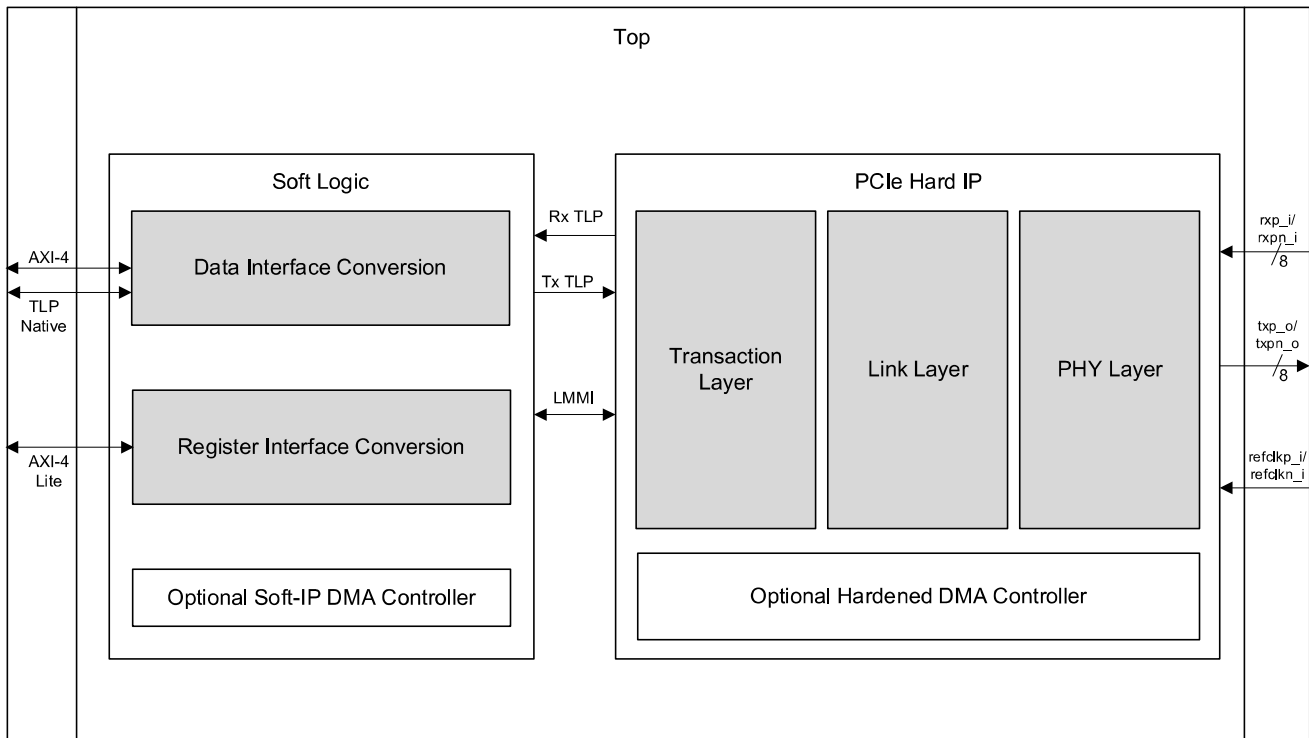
Top

Soft Logic

AXI-4

TLP Native

Data Interface Conversion

AXI-4 Lite

Register Interface Conversion

Optional Soft-IP DMA Controller

Rx TLP

Tx TLP

LMMI

PCIe Hard IP

Transaction Layer

Link Layer

PHY Layer

Optional Hardened DMA Controller

rxp_i/ rxpn_i

8

txp_o/ txpn_o

8

refclkp_i/ refclkn_i